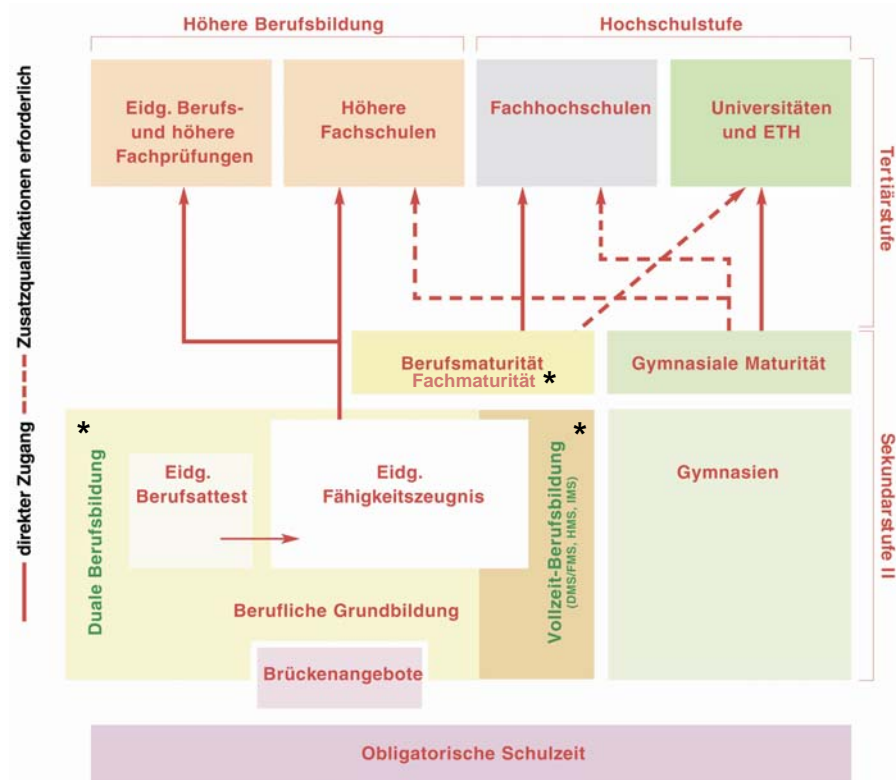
Höhere Berufsbildung

Hochschulstufe

Eidg. Berufs- und höhere Fachprüfungen

Höhere Fachschulen

Fachhochschulen

Universitäten und ETH

Tertiärstufe

Berufsmaturität

Fachmaturität *

Gymnasiale Maturität

*

Duale Berufsbildung

Eidg. Berufsattest

Eidg. Fähigkeitszeugnis

Berufliche Grundbildung

*

Vollzeit-Berufsbildung (DMS/FMS, HMS, IMS)

Gymnasien

Sekundarstufe II

Brückenangebote

Obligatorische Schulzeit

— direkter Zugang - - - Zusatzqualifikationen erforderlich